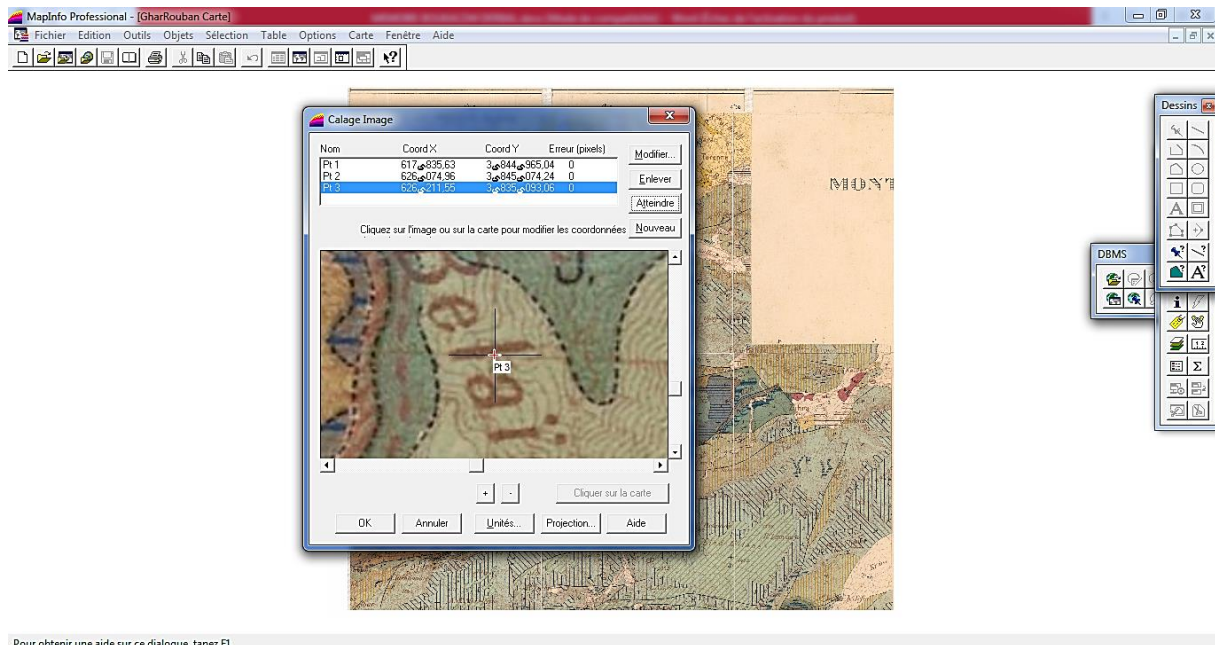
MapInfo Professional - [GharRouban Carte]

Fichier Edition Outils Objets Sélection Table Options Carte Fenêtre Aide

Calage Image

| Nom | Coord X | Coord Y | Erreur (pixels) |
|---|---|---|---|
| Pt 1 | 617 835,63 | 3 844 965,04 | 0 |
| Pt 2 | 626 074,96 | 3 845 074,24 | 0 |
| Pt 3 | 626 211,55 | 3 835 093,06 | 0 |

Modifier...
Enlever
Atteindre
Nouveau

Cliquez sur l'image ou sur la carte pour modifier les coordonnées

Pt 3

+ -
Cliquer sur la carte

OK Annuler Unités... Projection... Aide

MONT

Dessins

DBMS

Pour obtenir une aide sur ce dialogue, tapez F1